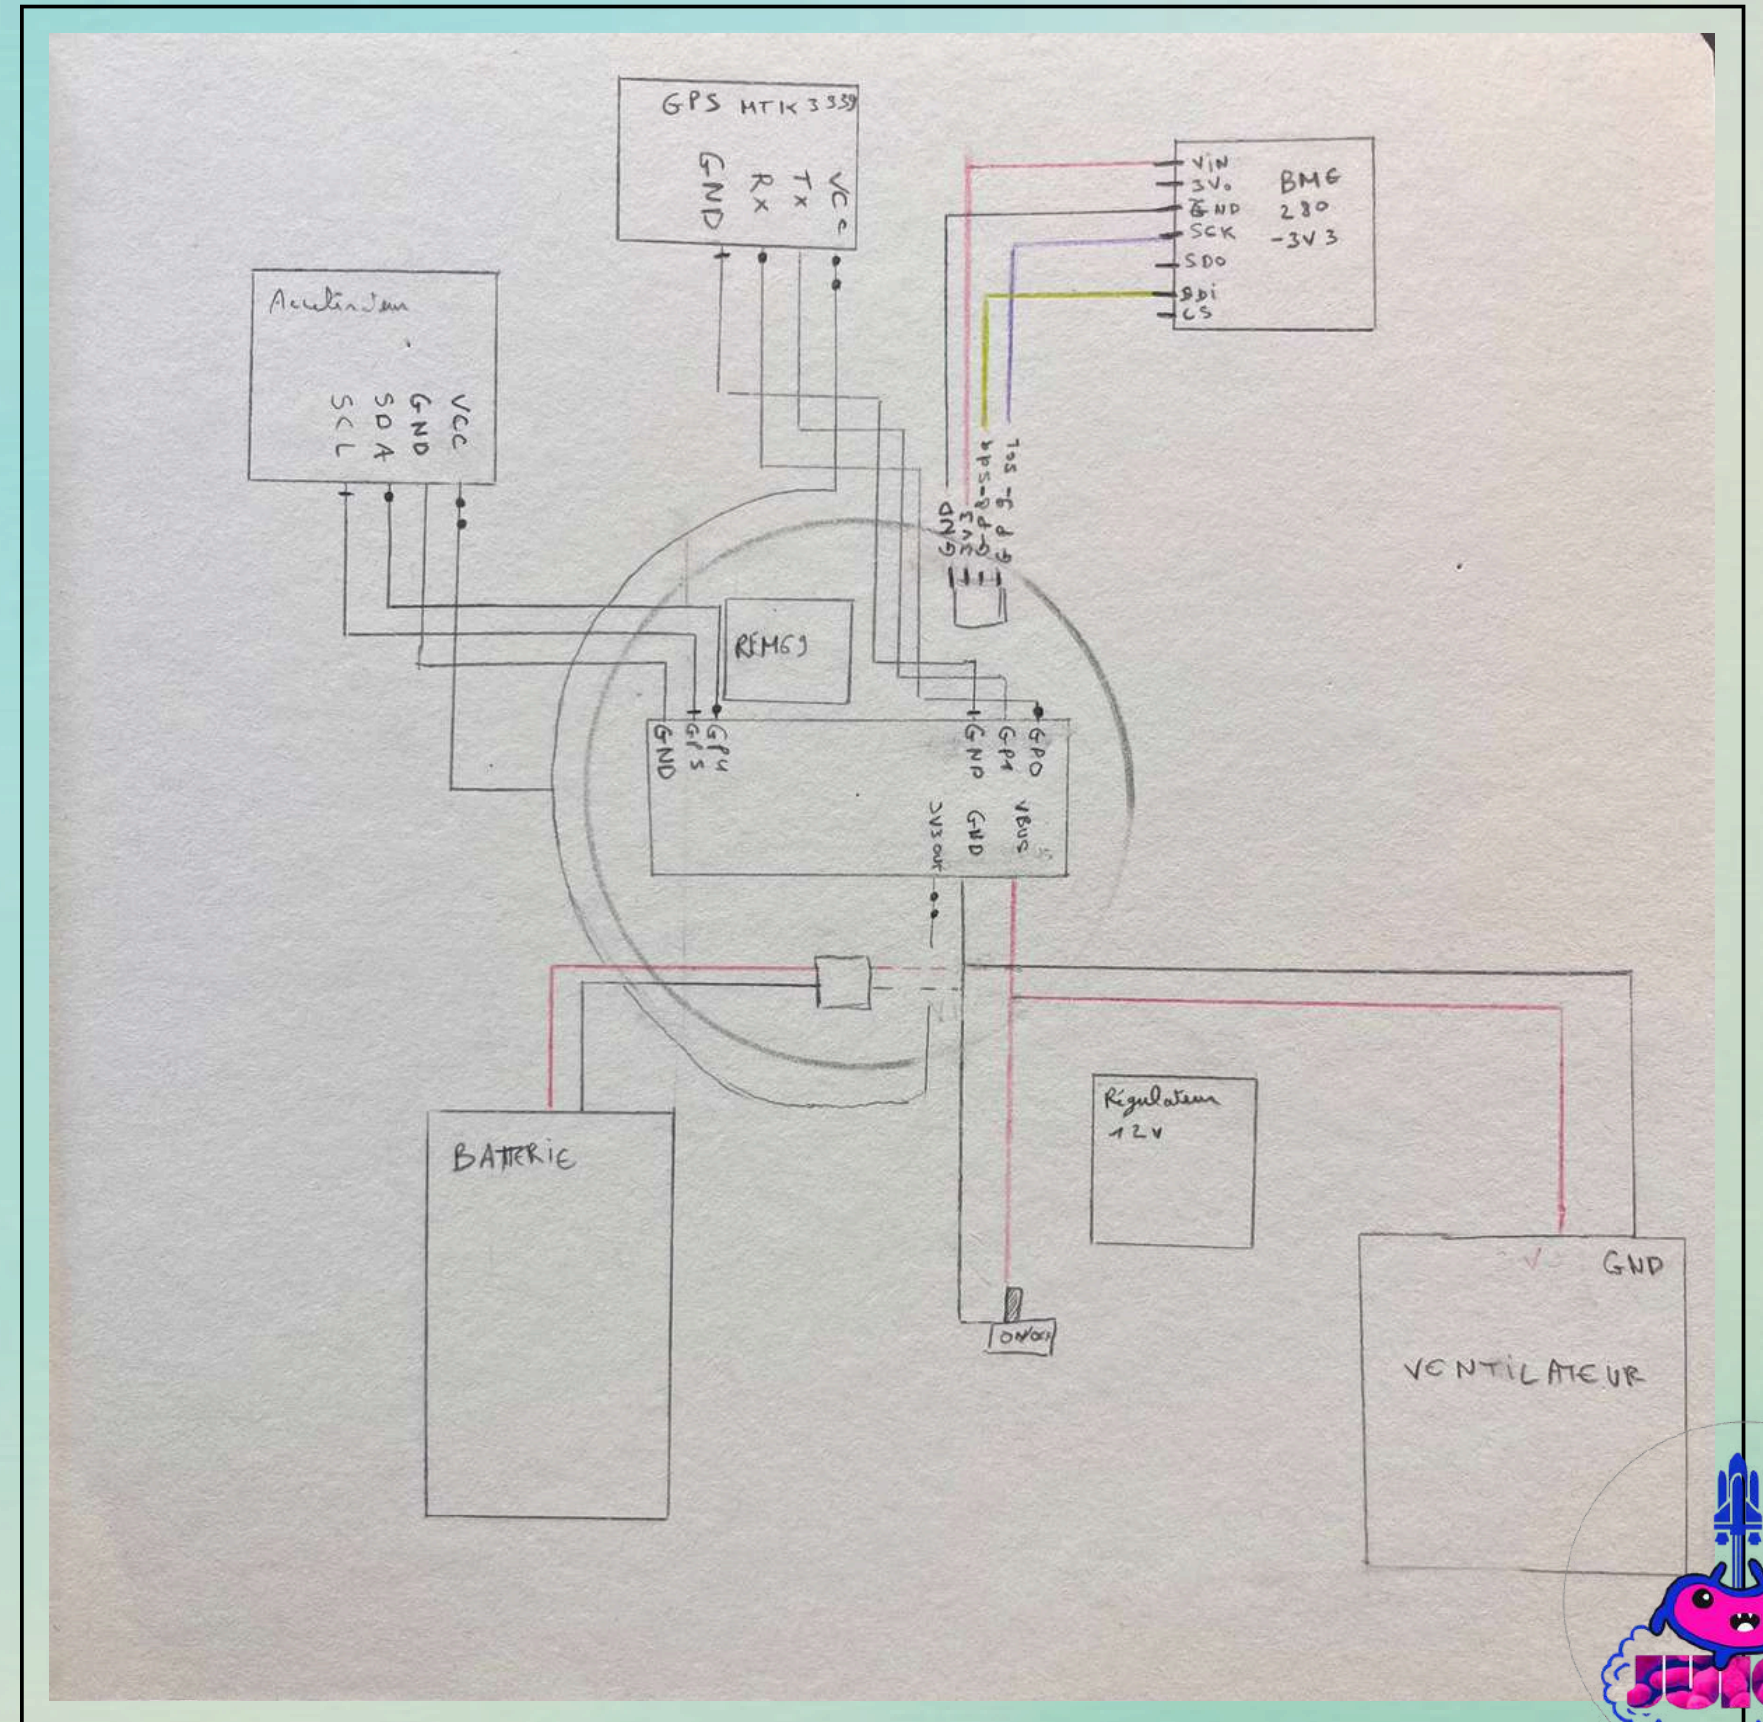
GPS MTK 3339
GND
Rx
Tx
VCC

VIN
3V₀
GND
SCK
SDO
SDI
CS
BME 280 -3V3

Accelerateur
VCC
GND
SDA
SCL

GND
3V3
GP16-SDA
GP9-SCL

RFM69

GND
GP5
GP4

GND
GP1
GP0

3V3 out
GND
VBUS

BATTERIE

Régulateur 12V

ON/OFF

V
GND
VENTILATEUR